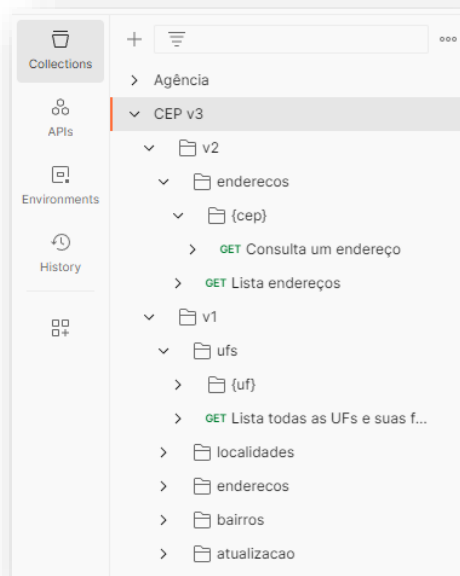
Collections

APIs

Environments

History

+

ooo

Agência

CEP v3

v2

enderecos

{cep}

GET Consulta um endereço

GET Lista endereços

v1

ufs

{uf}

GET Lista todas as UFs e suas f...

localidades

enderecos

bairros

atualizacao